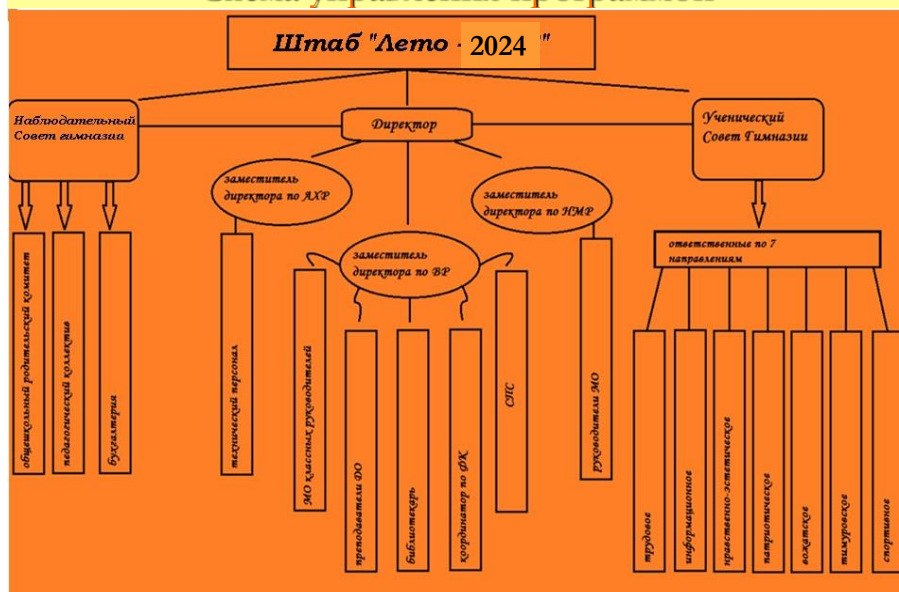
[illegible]

Штаб "Лето - 2024"

Наблюдательный Совет гимназии

Директор

Ученический Совет Гимназии

заместитель директора по АХР

заместитель директора по НМР

заместитель директора по ВР

ответственные по 7 направлениям

общешкольный родительский комитет

педагогический коллектив

бухгалтерия

технический персонал

МО классных руководителей

преподаватели ДО

библиотекарь

координатор по ФК

СПС

руководители МО

трудовое

информационное

нравственно-эстетическое

патриотическое

вожатское

тимуровское

спортивное